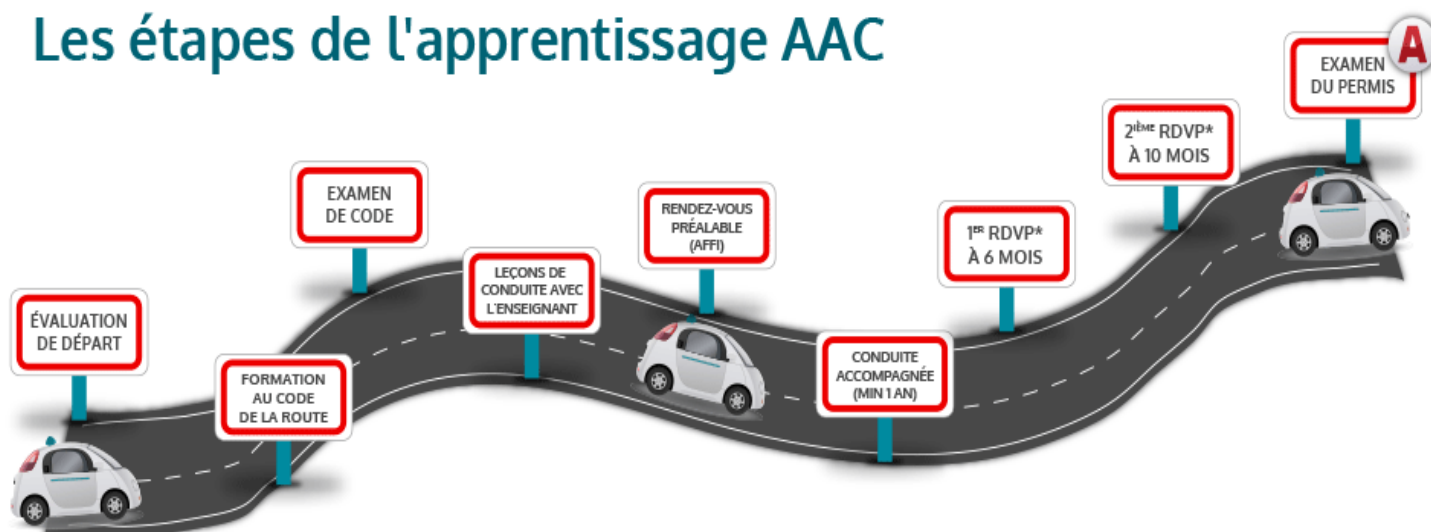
Les étapes de l'apprentissage AAC

ÉVALUATION DE DÉPART

FORMATION AU CODE DE LA ROUTE

EXAMEN DE CODE

LEÇONS DE CONDUITE AVEC L'ENSEIGNANT

RENDEZ-VOUS PRÉALABLE (AFFI)

CONDUITE ACCOMPAGNÉE (MIN 1 AN)

$1^{ER}$ RDVP* À 6 MOIS

$2^{IÈME}$ RDVP* À 10 MOIS

EXAMEN DU PERMIS

A